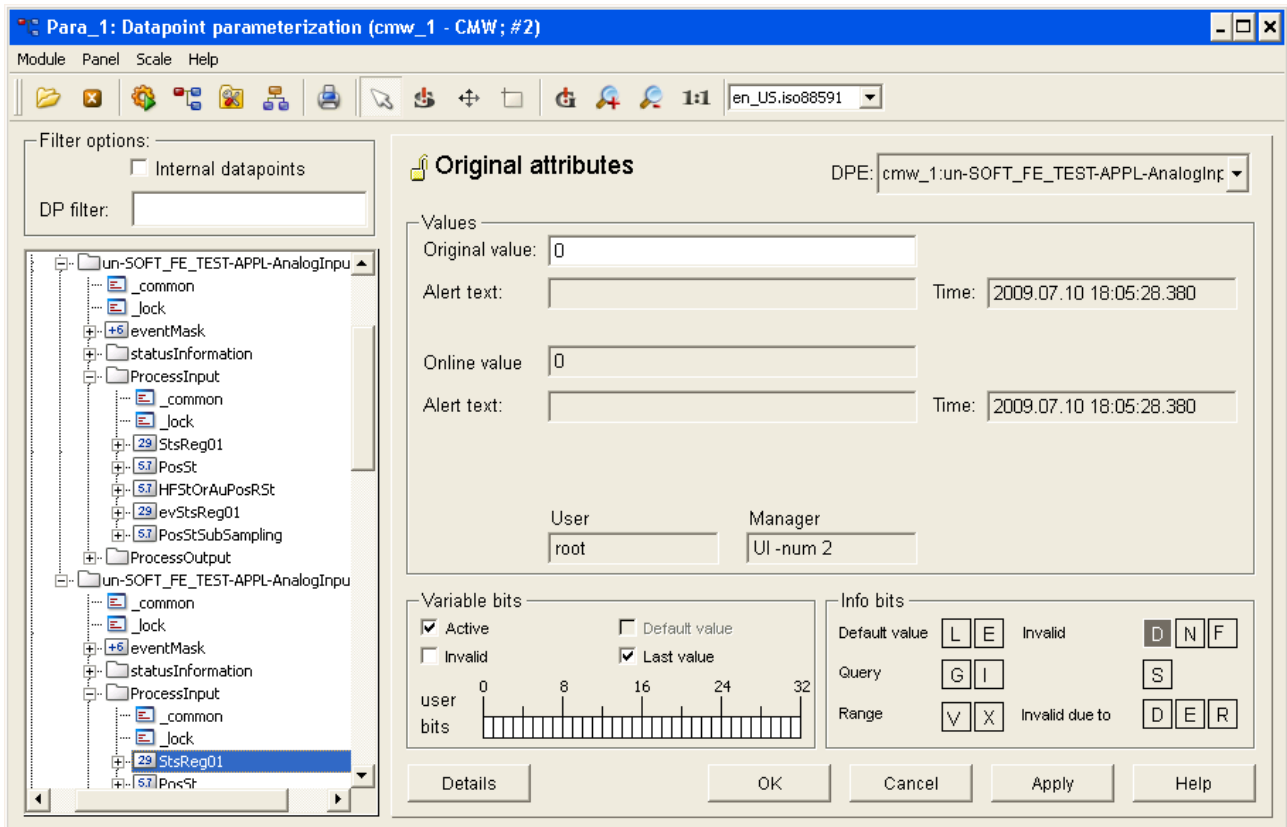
Para_1: Datapoint parameterization (cmw_1 - CMW; #2)

Module Panel Scale Help

1:1 en_US.iso88591

Filter options:
Internal datapoints
DP filter:

un-SOFT_FE_TEST-APPL-AnalogInpu
_common
_lock
+6 eventMask
statusInformation
ProcessInput
_common
_lock
29 StsReg01
5.7 PosSt
5.7 HFStOrAuPosRSt
29 evStsReg01
5.7 PosStSubSampling
ProcessOutput
un-SOFT_FE_TEST-APPL-AnalogInpu
_common
_lock
+6 eventMask
statusInformation
ProcessInput
_common
_lock
29 StsReg01
5.7 PosSt

Original attributes
DPE: cmw_1:un-SOFT_FE_TEST-APPL-AnalogInp

Values
Original value: 0
Alert text:
Time: 2009.07.10 18:05:28.380
Online value 0
Alert text:
Time: 2009.07.10 18:05:28.380
User
root
Manager
UI -num 2

Variable bits
Active
Default value
Invalid
Last value
user bits
0 8 16 24 32

Info bits
Default value L E
Invalid D N F
Query G I
S
Range V X
Invalid due to D E R

Details
OK
Cancel
Apply
Help